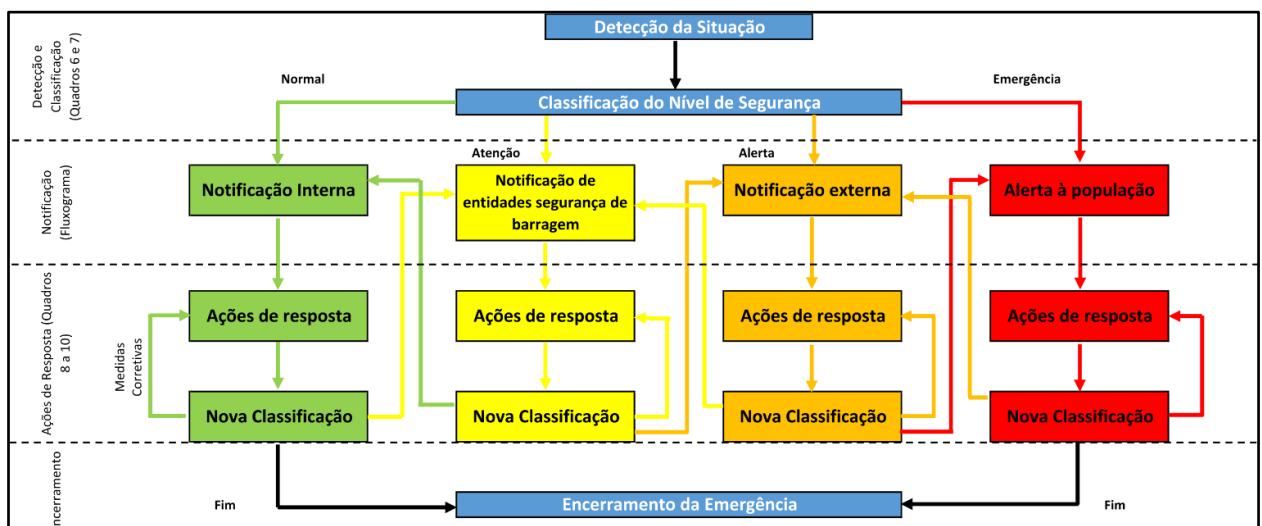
Detecção da Situação

Detecção e Classificação (Quadros 6 e 7)

Normal

Emergência

Classificação do Nível de Segurança

Atenção

Alerta

Notificação (Fluxograma)

Notificação Interna

Notificação de entidades segurança de barragem

Notificação externa

Alerta à população

Ações de Resposta (Quadros 8 a 10)

Ações de resposta

Ações de resposta

Ações de resposta

Ações de resposta

Medidas Corretivas

Nova Classificação

Nova Classificação

Nova Classificação

Nova Classificação

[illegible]ncerramento

Fim

Encerramento da Emergência

Fim